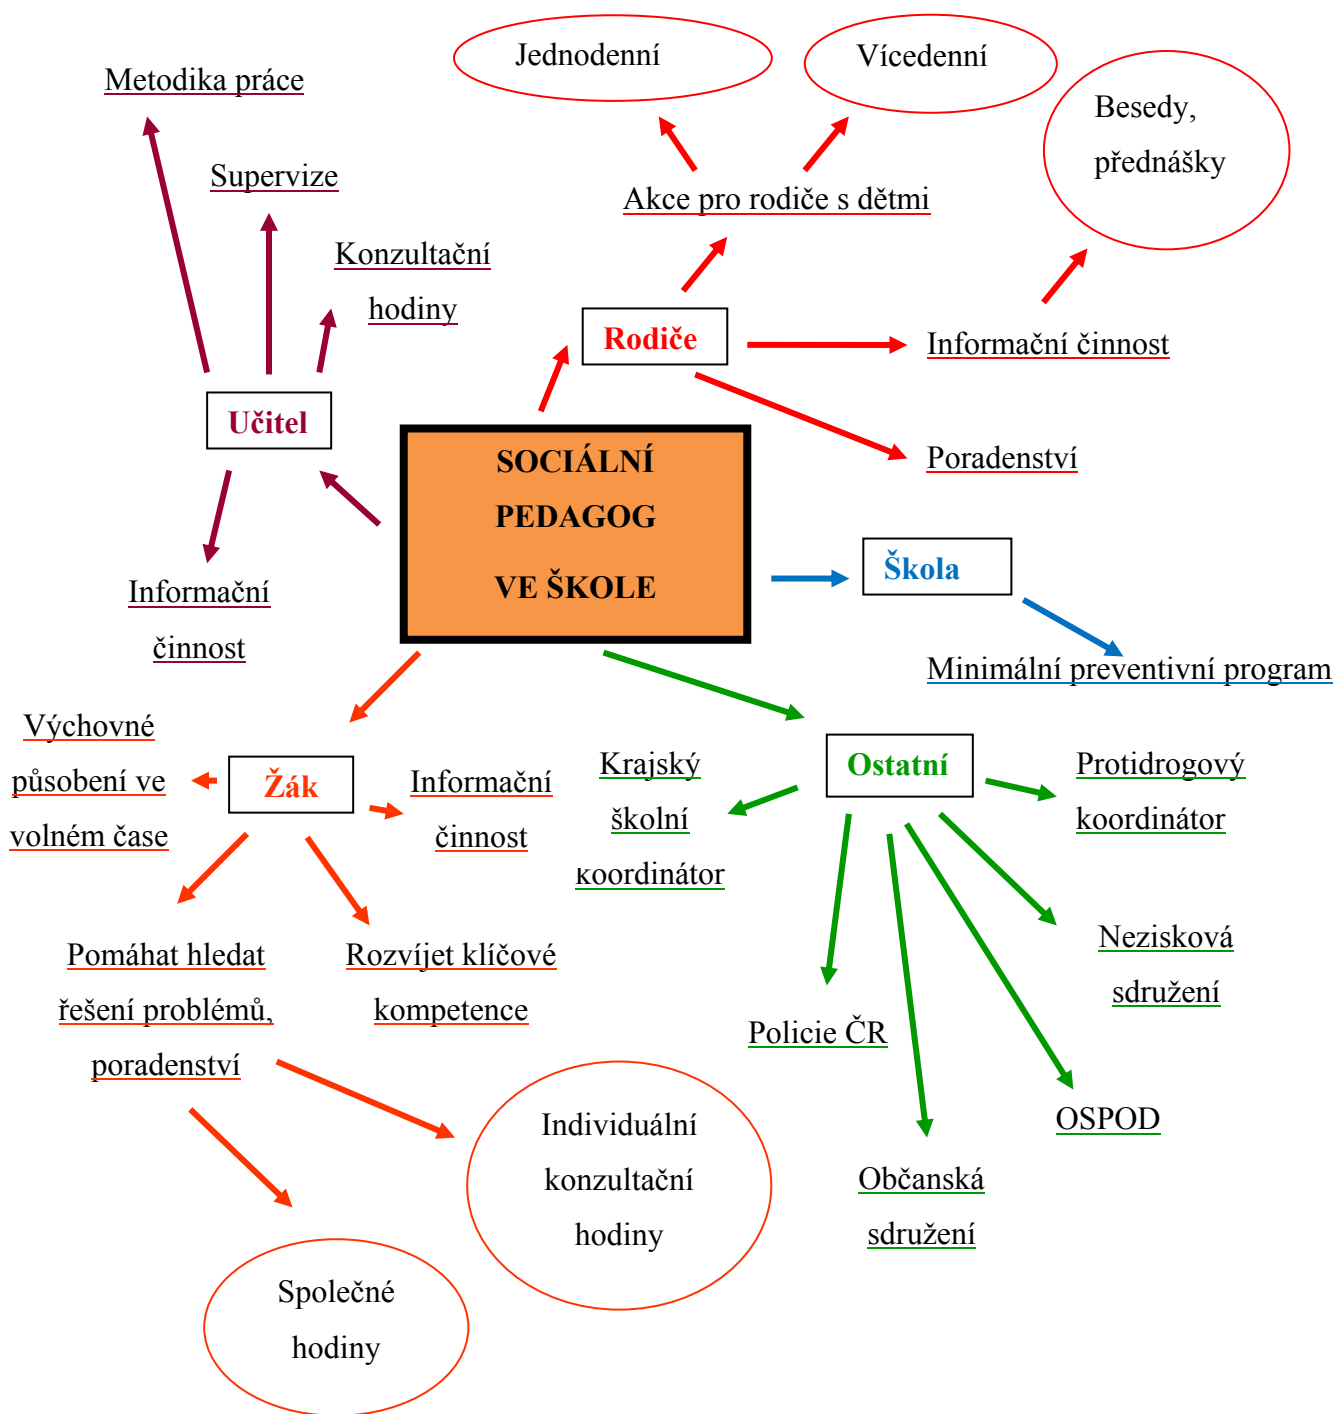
Jednodenní

Vícedenní

Metodika práce

Besedy, přednášky

Supervize

Akce pro rodiče s dětmi

Konzultační hodiny

Rodiče

Informační činnost

Učitel

SOCIÁLNÍ PEDAGOG VE ŠKOLE

Poradenství

Škola

Informační činnost

Minimální preventivní program

Výchovné působení ve volném čase

Žák

Informační činnost

Krajský školní koordinátor

Ostatní

Protidrogový koordinátor

Pomáhat hledat řešení problémů, poradenství

Rozvíjet klíčové kompetence

Nezisková sdružení

Policie ČR

OSPOD

Individuální konzultační hodiny

Občanská sdružení

Společné hodiny